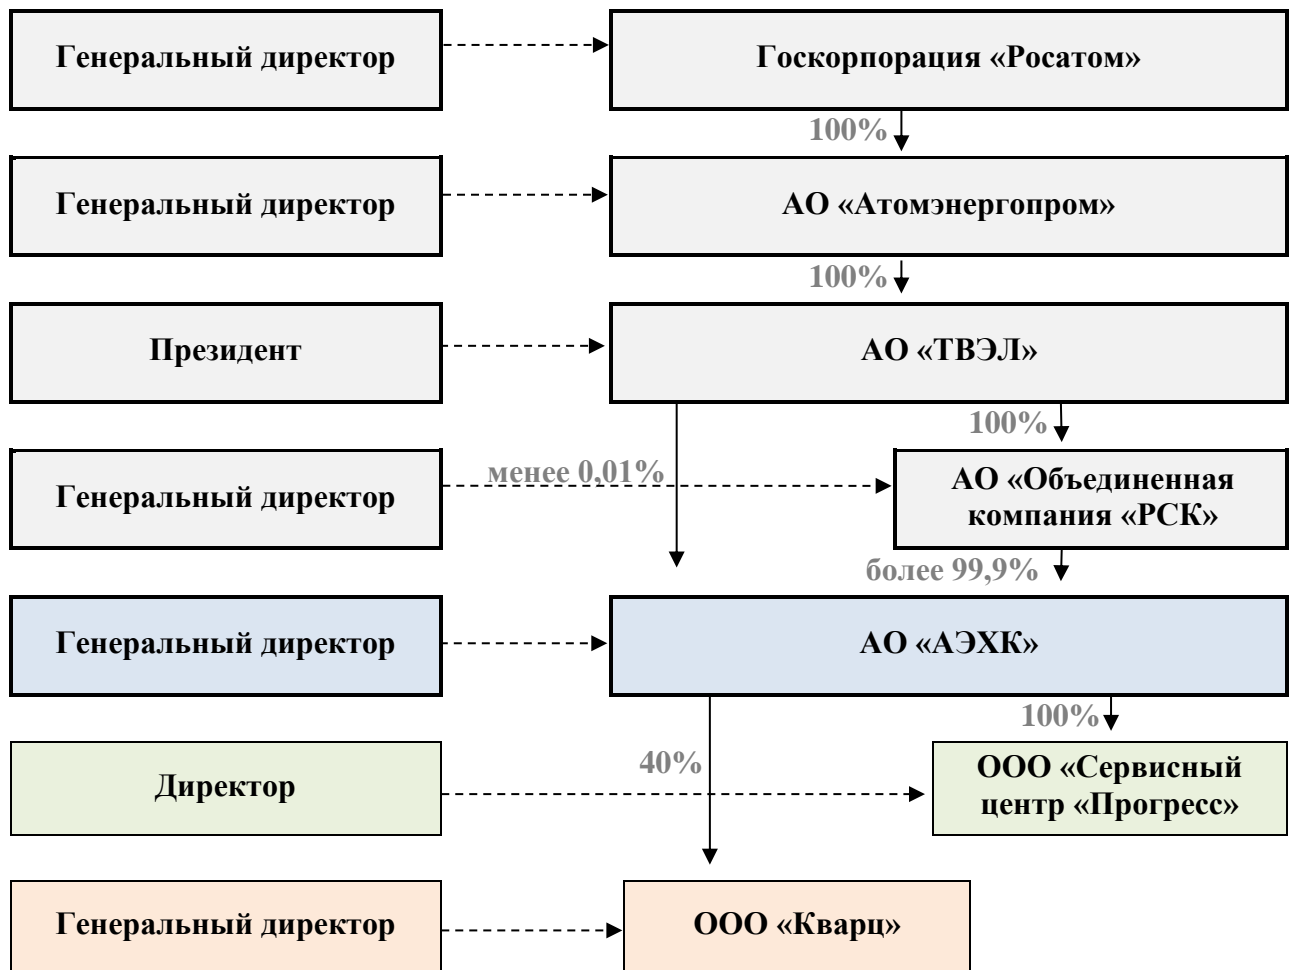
Генеральный директор

Госкорпорация «Росатом»

100%

Генеральный директор

АО «Атомэнергопром»

100%

Президент

АО «ТВЭЛ»

100%

Генеральный директор

менее 0,01%

АО «Объединенная компания «РСК»

более 99,9%

Генеральный директор

АО «АЭХК»

100%

Директор

40%

ООО «Сервисный центр «Прогресс»

Генеральный директор

ООО «Кварц»